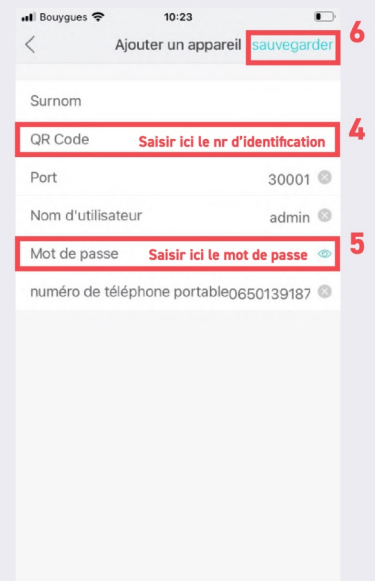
Bouygues 10:23

Ajouter un appareil sauvegarder 6

Surnom

QR Code Saisir ici le nr d'identification 4

Port 30001

Nom d'utilisateur admin

Mot de passe Saisir ici le mot de passe 5

numéro de téléphone portable 0650139187